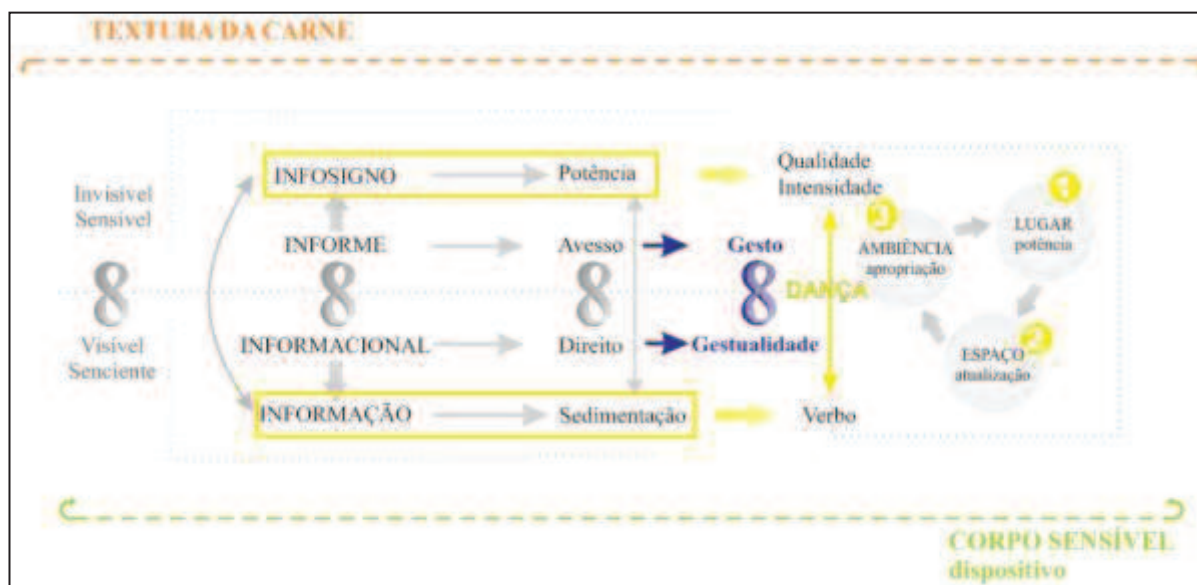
TEXTURA DA CARNE

Invisível Sensível

8

Visível Senciente

INFOSIGNO → Potência

INFORME → Avesso → Gesto

8 8 8 DANÇA

INFORMACIONAL → Direito → Gestualidade

INFORMAÇÃO → Sedimentação → Verbo

Qualidade Intensidade

3 AMBIÊNCIA apropriação

1 LUGAR potência

2 ESPAÇO atualização

CORPO SENSÍVEL dispositivo